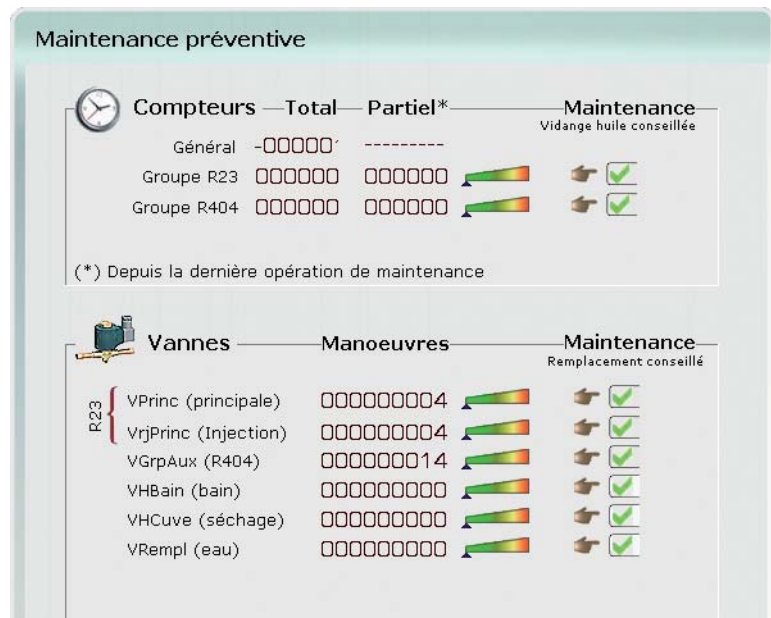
Maintenance préventive

Compteurs Total Partiel* Maintenance
Vidange huile conseillée

| | | | |
|---|---|---|---|
| Général | -00000´ | --------- | |
| Groupe R23 | 000000 | 000000 | |
| Groupe R404 | 000000 | 000000 | |

(*) Depuis la dernière opération de maintenance

Vannes Manoeuvres Maintenance
Remplacement conseillé

R23

| | | |
|---|---|---|
| VPrinc (principale) | 000000004 | |
| VrjPrinc (Injection) | 000000004 | |
| VGrpAux (R404) | 000000014 | |
| VHBain (bain) | 000000000 | |
| VHCuve (séchage) | 000000000 | |
| VRempl (eau) | 000000000 | |